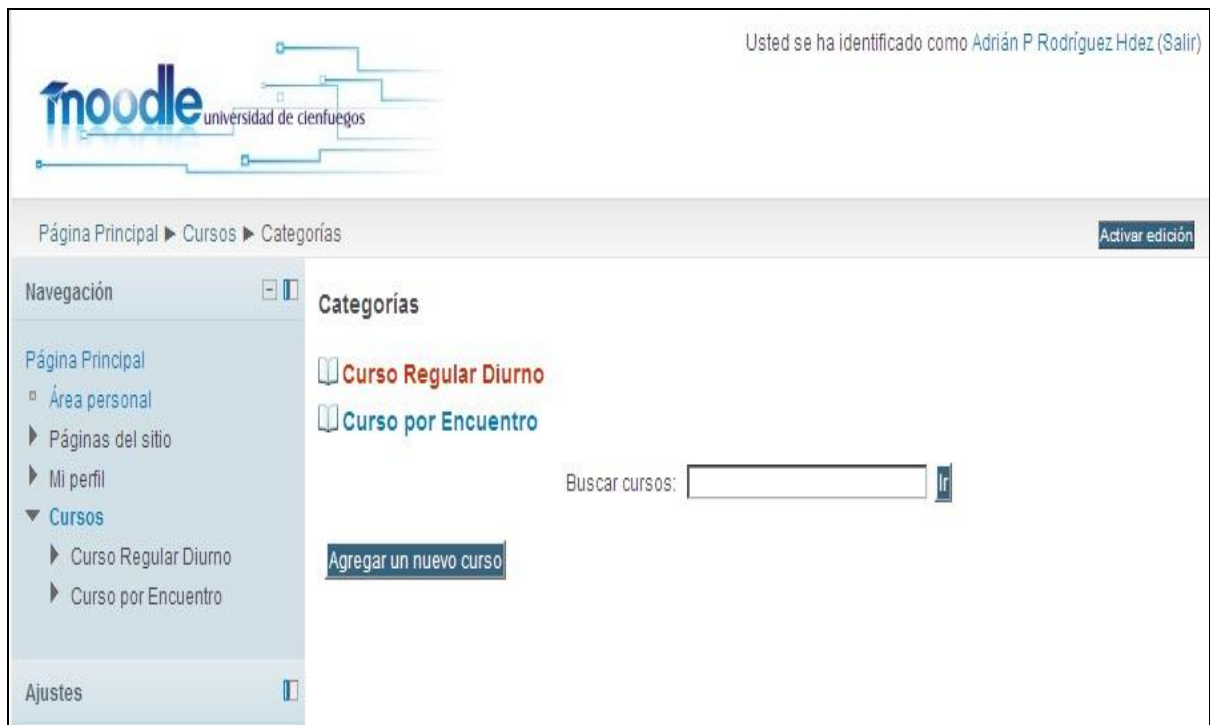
moodle universidad de cienfuegos

Usted se ha identificado como Adrián P Rodríguez Hdez (Salir)

Página Principal ▶ Cursos ▶ Categorías

Activar edición

Navegación

Página Principal
Área personal
Páginas del sitio
Mi perfil
Cursos
Curso Regular Diurno
Curso por Encuentro

Ajustes

Categorías

Curso Regular Diurno

Curso por Encuentro

Buscar cursos: Ir

Agregar un nuevo curso